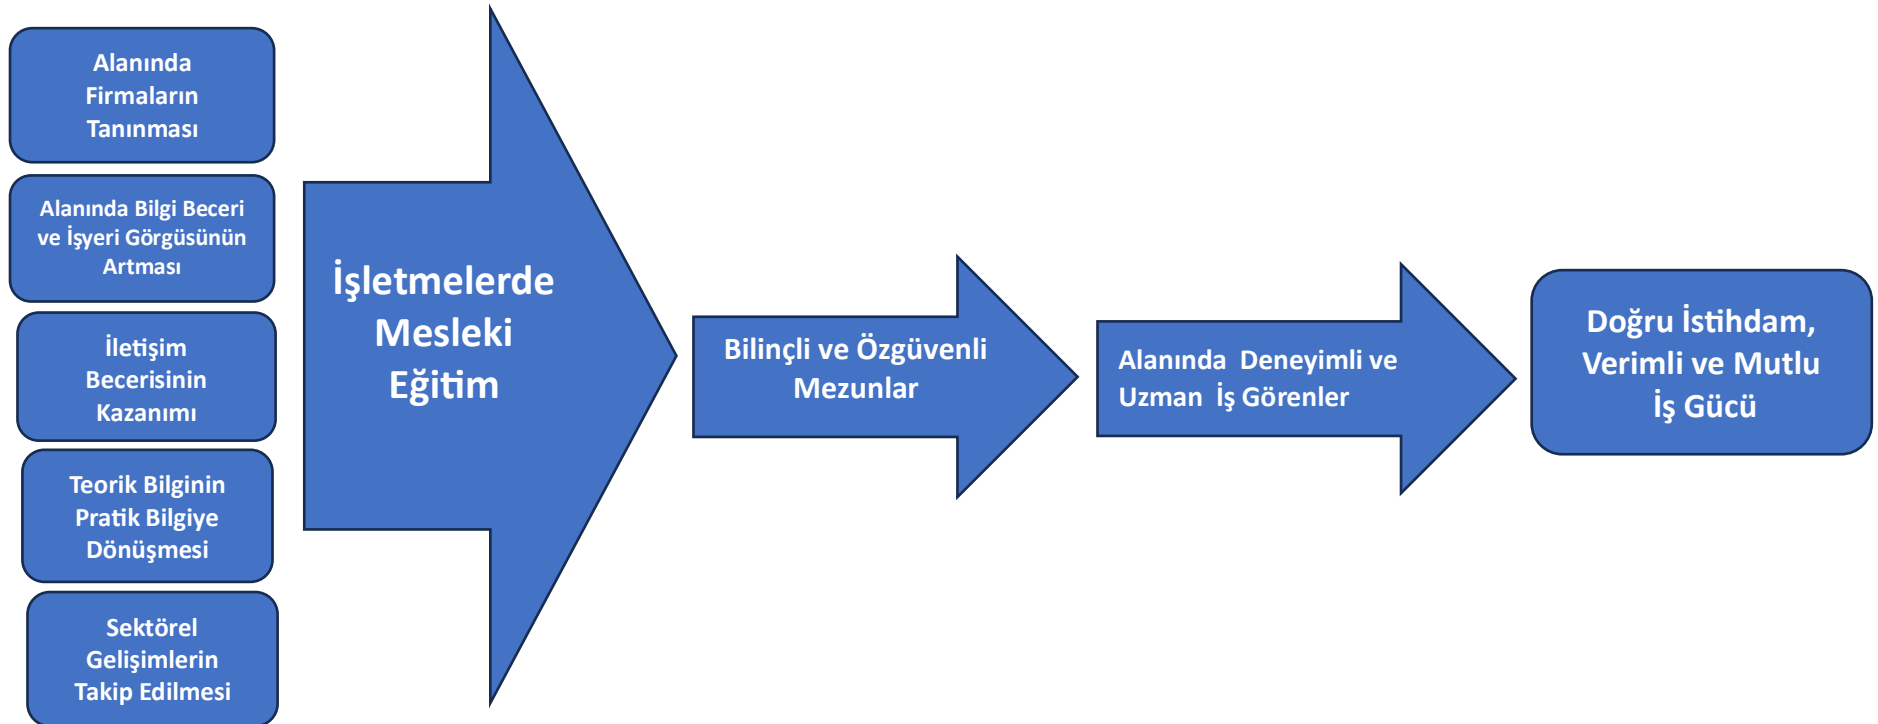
Alanında Firmaların Tanınması

Alanında Bilgi Beceri ve İşyeri Görgüsünün Artması

İletişim Becerisinin Kazanımı

Teorik Bilginin Pratik Bilgiye Dönüşmesi

Sektörel Gelişimlerin Takip Edilmesi

İşletmelerde Mesleki Eğitim

Bilinçli ve Özgüvenli Mezunlar

Alanında Deneyimli ve Uzman İş Görenler

Doğru İstihdam, Verimli ve Mutlu İş Gücü